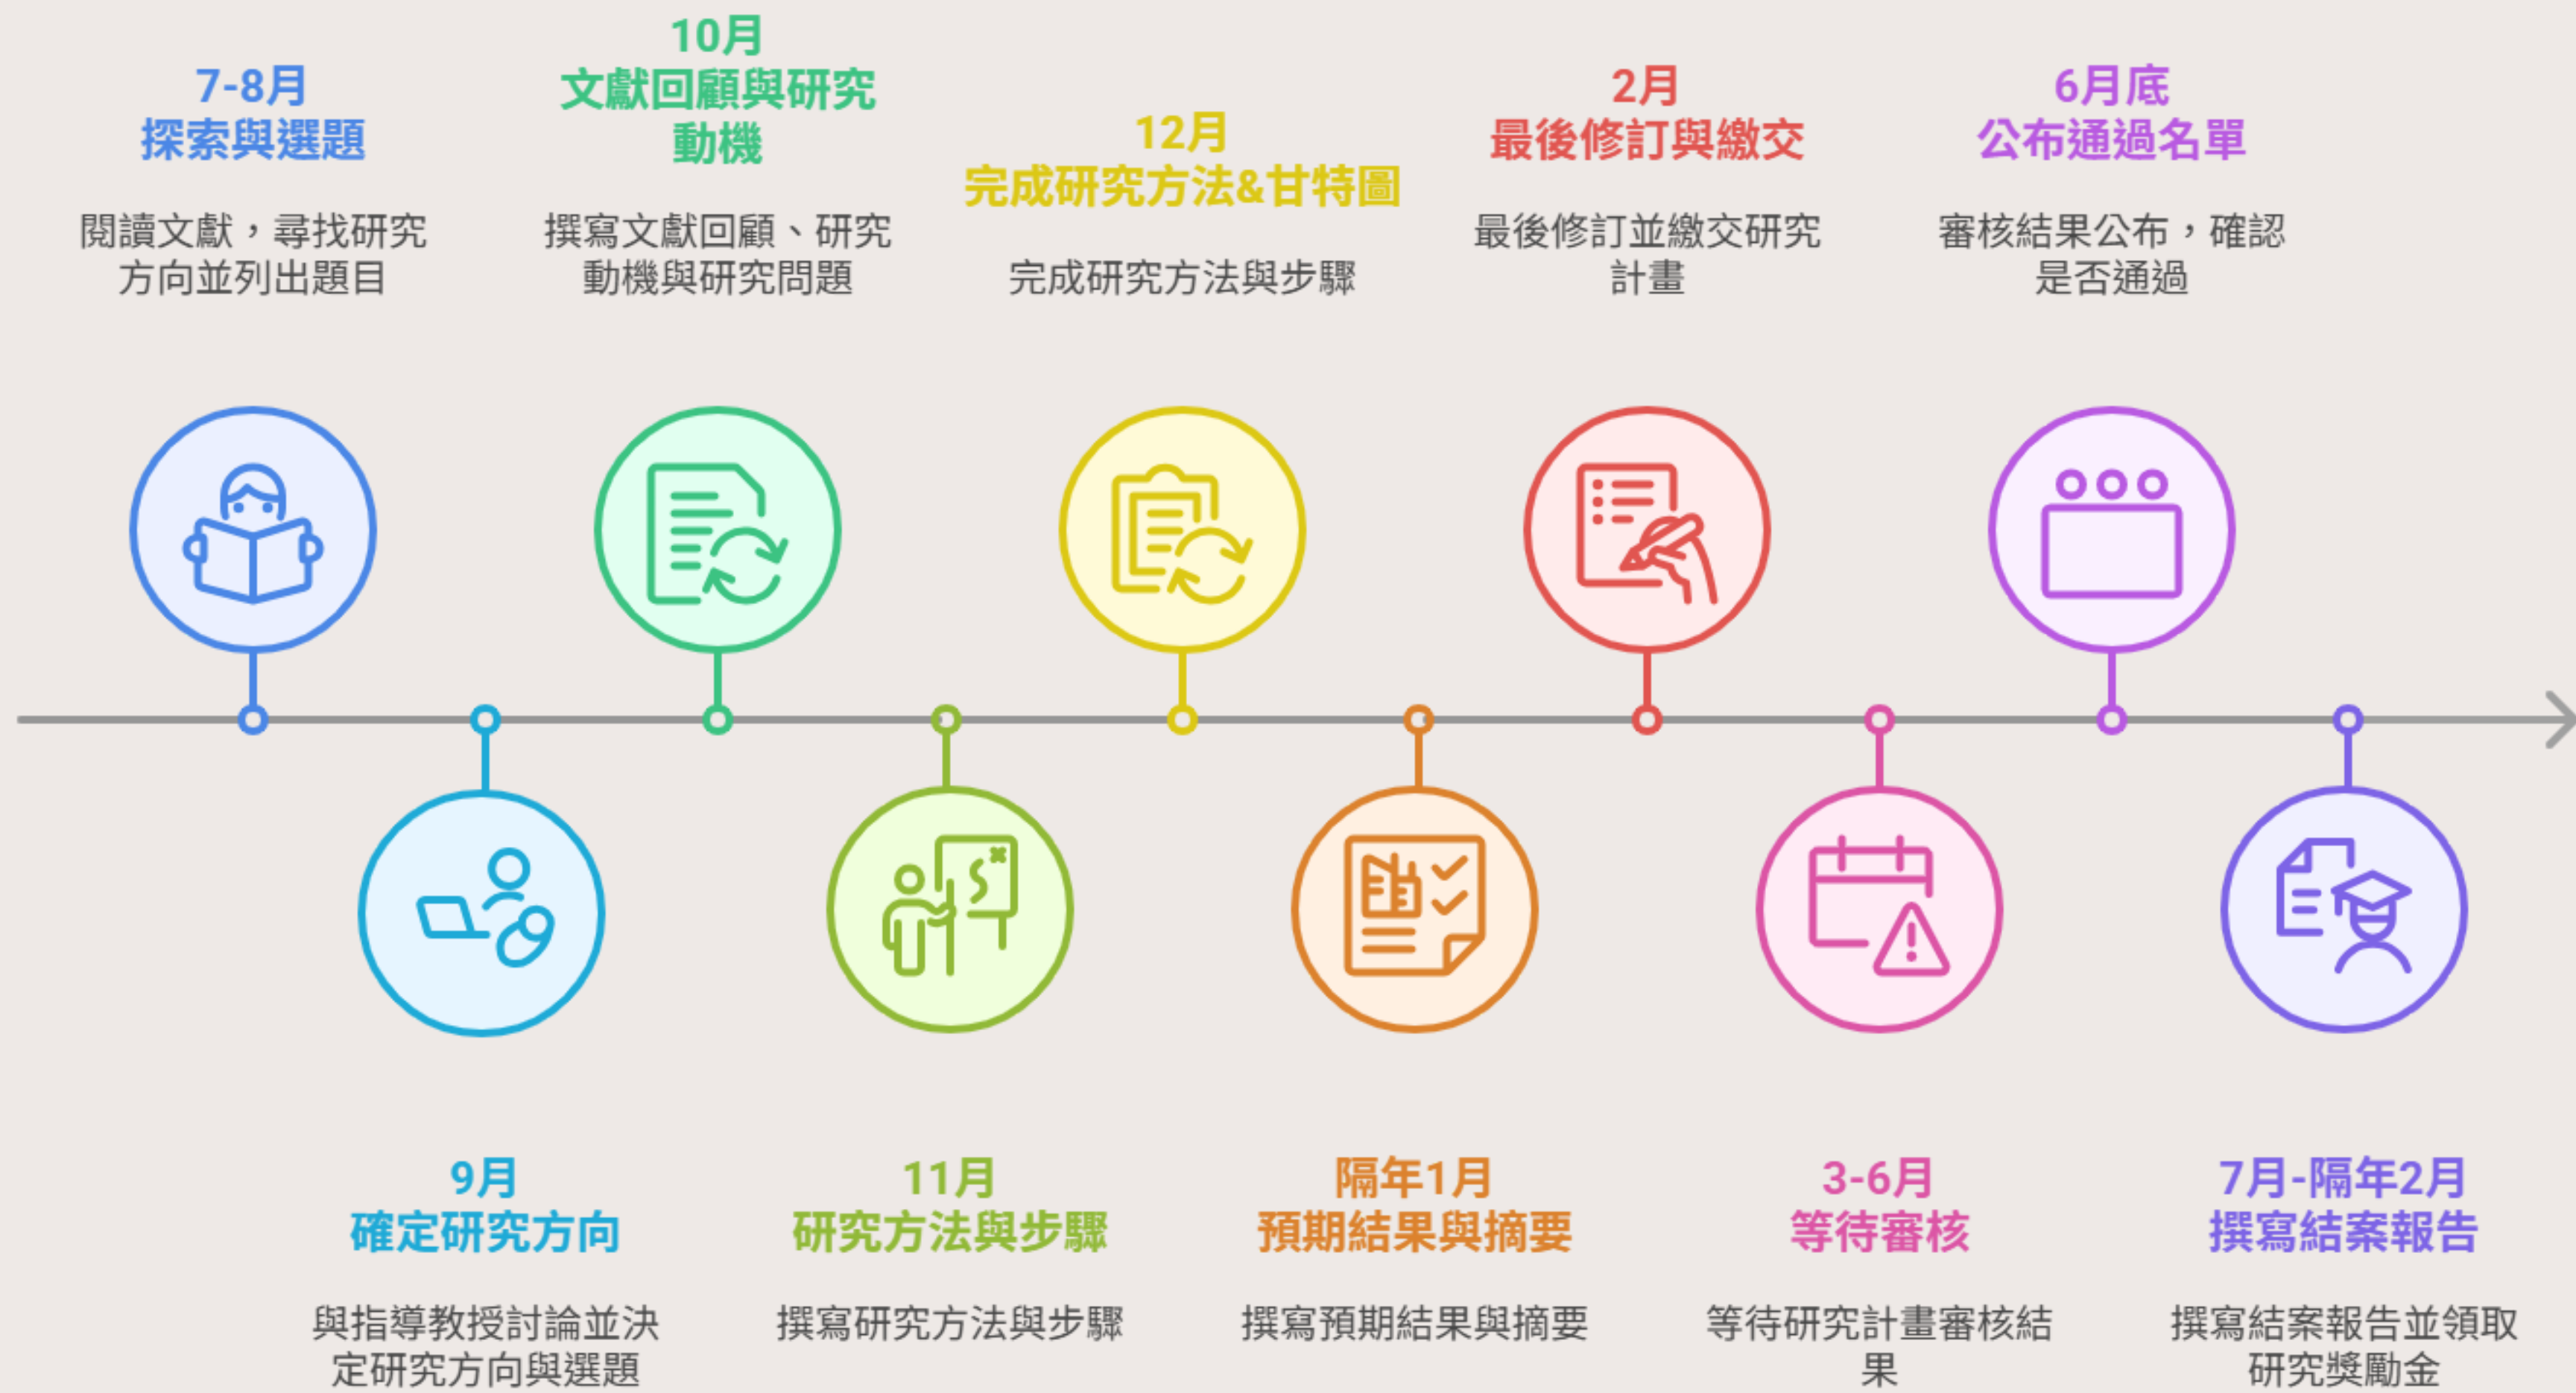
7-8月
探索與選題

閱讀文獻，尋找研究方向並列出題目

10月
文獻回顧與研究動機

撰寫文獻回顧、研究動機與研究問題

12月
完成研究方法&甘特圖

完成研究方法與步驟

2月
最後修訂與繳交

最後修訂並繳交研究計畫

6月底
公布通過名單

審核結果公布，確認是否通過

9月
確定研究方向

與指導教授討論並決定研究方向與選題

11月
研究方法與步驟

撰寫研究方法與步驟

隔年1月
預期結果與摘要

撰寫預期結果與摘要

3-6月
等待審核

等待研究計畫審核結果

7月-隔年2月
撰寫結案報告

撰寫結案報告並領取研究獎勵金